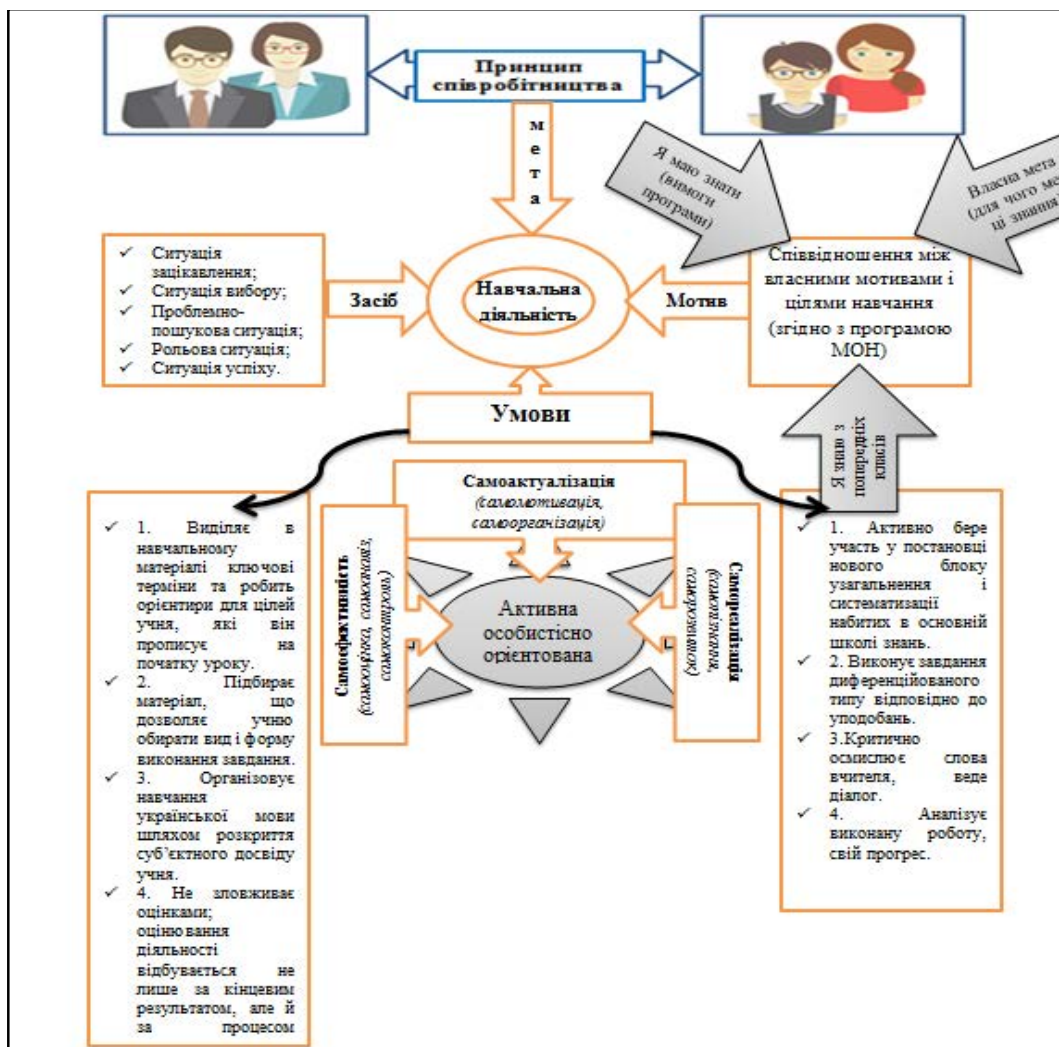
Принцип співробітництва

м
е
т
а

Я маю знати (вимоги програми)

Власна мета (для чого ме ці знання)

✓ Ситуація зацікавлення;
✓ Ситуація вибору;
✓ Проблемно-пошукова ситуація;
✓ Рольова ситуація;
✓ Ситуація успіху.

Засіб

Навчальна діяльність

Мотив

Співвідношення між власними мотивами і цілями навчання (згідно з програмою МОН)

Умови

Я знаю з попередніх класів

Самоактуалізація (самомотивація, самоорганізація)

Самоефективність (самооцінка, самоконтроль, самоаналіз)

Самореалізація (самозміна, самовиховання)

Активна особистісно орієнтована

✓ 1. Виділяє в навчальному матеріалі ключові терміни та робить орієнтири для цілей учня, які він прописує на початку уроку.
✓ 2. Підбирає матеріал, що дозволяє учню обирати вид і форму виконання завдання.
✓ 3. Організовує навчання української мови шляхом розкриття суб'єктного досвіду учня.
✓ 4. Не зловживає оцінками; оцінювання діяльності відбувається не лише за кінцевим результатом, але й за процесом

✓ 1. Активно бере участь у постановці нового блоку узагальнення і систематизації набитих в основній школі знань.
✓ 2. Виконує завдання диференційованого типу відповідно до уподобань.
✓ 3.Критично осмислює слова вчителя, веде діалог.
✓ 4. Аналізує виконану роботу, свій прогрес.